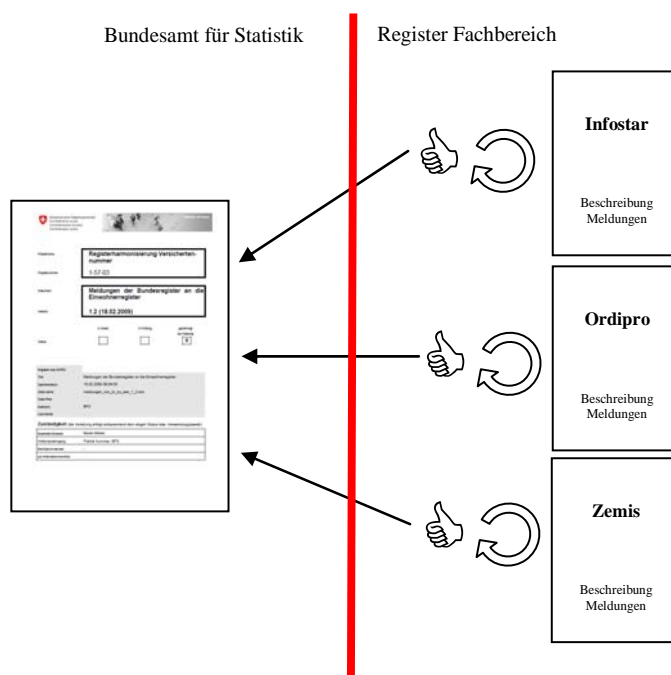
Bundesamt für Statistik

Register Fachbereich

Infostar

Beschreibung Meldungen

Ordipro

Beschreibung Meldungen

Zemis

Beschreibung Meldungen

Registerharmonisierung Versichertennummer

1-57-03

Meldungen der Bundesregister an die Einwohnerregister

1.2 (18.02.2009)

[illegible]